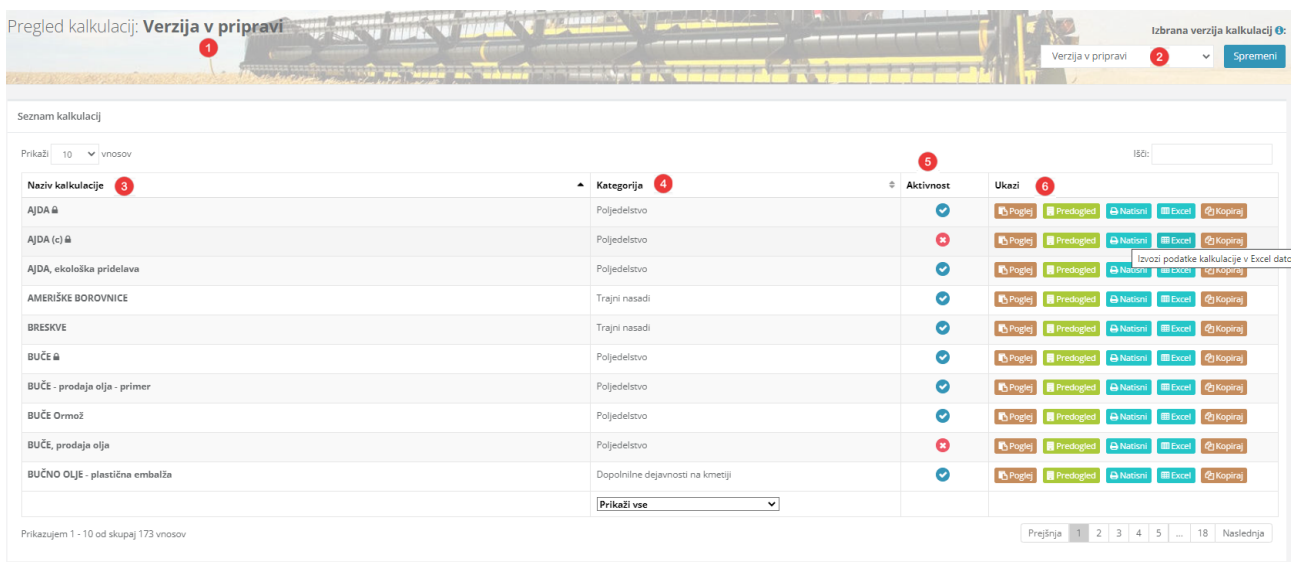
Pregled kalkulacij: **Verzija v pripravi** 1

Izbrana verzija kalkulacij:

Verzija v pripravi 2 Spremeni

Seznam kalkulacij

Prikaži 10 vnosov

Išči:

| Naziv kalkulacije 3 | Kategorija 4 | Aktivnost 5 | Ukazi 6 |
|---|---|---|---|
| AJDA | Poljedelstvo | | Poglej Predogled Natisni Excel Kopiraj |
| AJDA (c) | Poljedelstvo | | Poglej Predogled Natisni Excel Kopiraj |
| AJDA, ekološka pridelava | Poljedelstvo | | Poglej Predogled Natisni Excel Kopiraj |
| AMERIŠKE BOROVNICE | Trajni nasadi | | Poglej Predogled Natisni Excel Kopiraj |
| BRESKVE | Trajni nasadi | | Poglej Predogled Natisni Excel Kopiraj |
| BUČE | Poljedelstvo | | Poglej Predogled Natisni Excel Kopiraj |
| BUČE - prodaja olja - primer | Poljedelstvo | | Poglej Predogled Natisni Excel Kopiraj |
| BUČE Ormož | Poljedelstvo | | Poglej Predogled Natisni Excel Kopiraj |
| BUČE, prodaja olja | Poljedelstvo | | Poglej Predogled Natisni Excel Kopiraj |
| BUČNO OLJE - plastična embalža | Dopolnilne dejavnosti na kmetiji | | Poglej Predogled Natisni Excel Kopiraj |
| | Prikaži vse | | |

Izvozi podatke kalkulacije v Excel dato

Prikazujem 1 - 10 od skupaj 173 vnosov

Prejšnja 1 2 3 4 5 ... 18 Naslednja